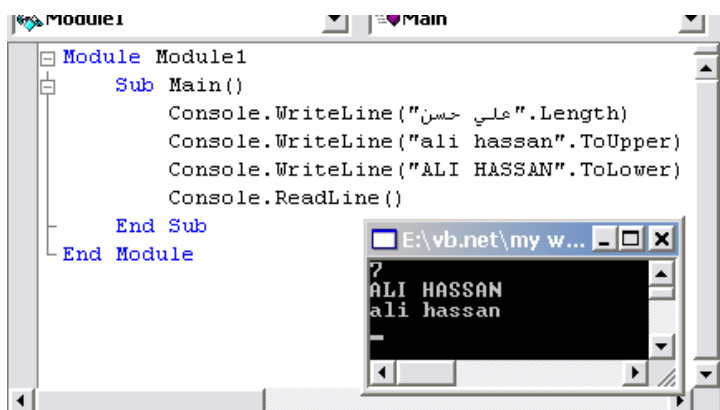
Module1 | Main

Module Module1
Sub Main()
Console.WriteLine("علي حسن".Length)
Console.WriteLine("ali hassan".ToUpper)
Console.WriteLine("ALI HASSAN".ToLower)
Console.ReadLine()
End Sub
End Module

E:\vb.net\my w...
7
ALI HASSAN
ali hassan